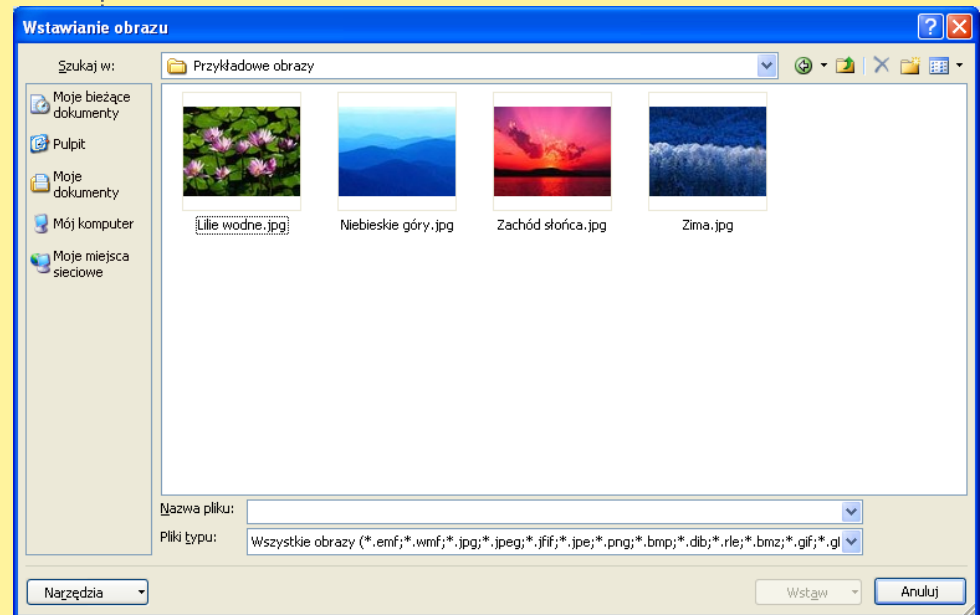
Wstawianie obrazu

Szukaj w: Przykładowe obrazy

Moje bieżące dokumenty

Pulpit

Moje dokumenty

Mój komputer

Moje miejsca sieciowe

Lilie wodne.jpg

Niebieskie góry.jpg

Zachód słońca.jpg

Zima.jpg

Nazwa pliku:

Pliki typu: Wszystkie obrazy (*.emf;*.wmf;*.jpg;*.jpeg;*.jfif;*.jpe;*.png;*.bmp;*.dib;*.rle;*.bmz;*.gif;*.gl

Narzędzia

Wstaw

Anuluj